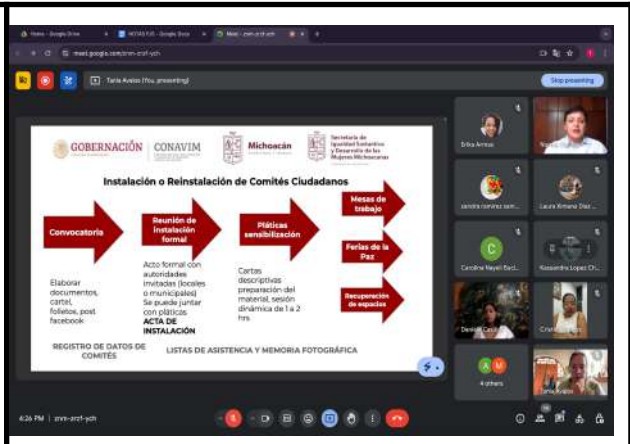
Home - Google Drive
NOTAS FJS - Google Docs
Meet - znn-zrzf-ych

meet.google.com/znn-zrzf-ych

Tania Avalos (You, presenting)
Stop presenting

GOBERNACIÓN | CONAVIM
Michoacán
Secretaría de Igualdad Sustantiva y Desarrollo de las Mujeres Michoacanas

Instalación o Reinstalación de Comités Ciudadanos

Convocatoria

Reunión de Instalación formal

Pláticas sensibilización

Mesas de trabajo

Ferias de la Paz

Recuperación de espacios

Elaborar documentos, cartel, folletos, post facebook

Acto formal con autoridades invitadas (locales o municipales) Se puede juntar con pláticas
ACTA DE INSTALACIÓN

Cartas descriptivas preparación del material, sesión dinámica de 1 a 2 hrs.

REGISTRO DE DATOS DE COMITÉS

LISTAS DE ASISTENCIA Y MEMORIA FOTOGRÁFICA

Erika Armas
sandra ramirez sam...
Laura Ximena Diaz ...
C
Carolina Nayeli Bal...
Kassandra Lopez Ch...
Daniela Cast...
Cris...
4 others

4:26 PM | znn-zrzf-ych